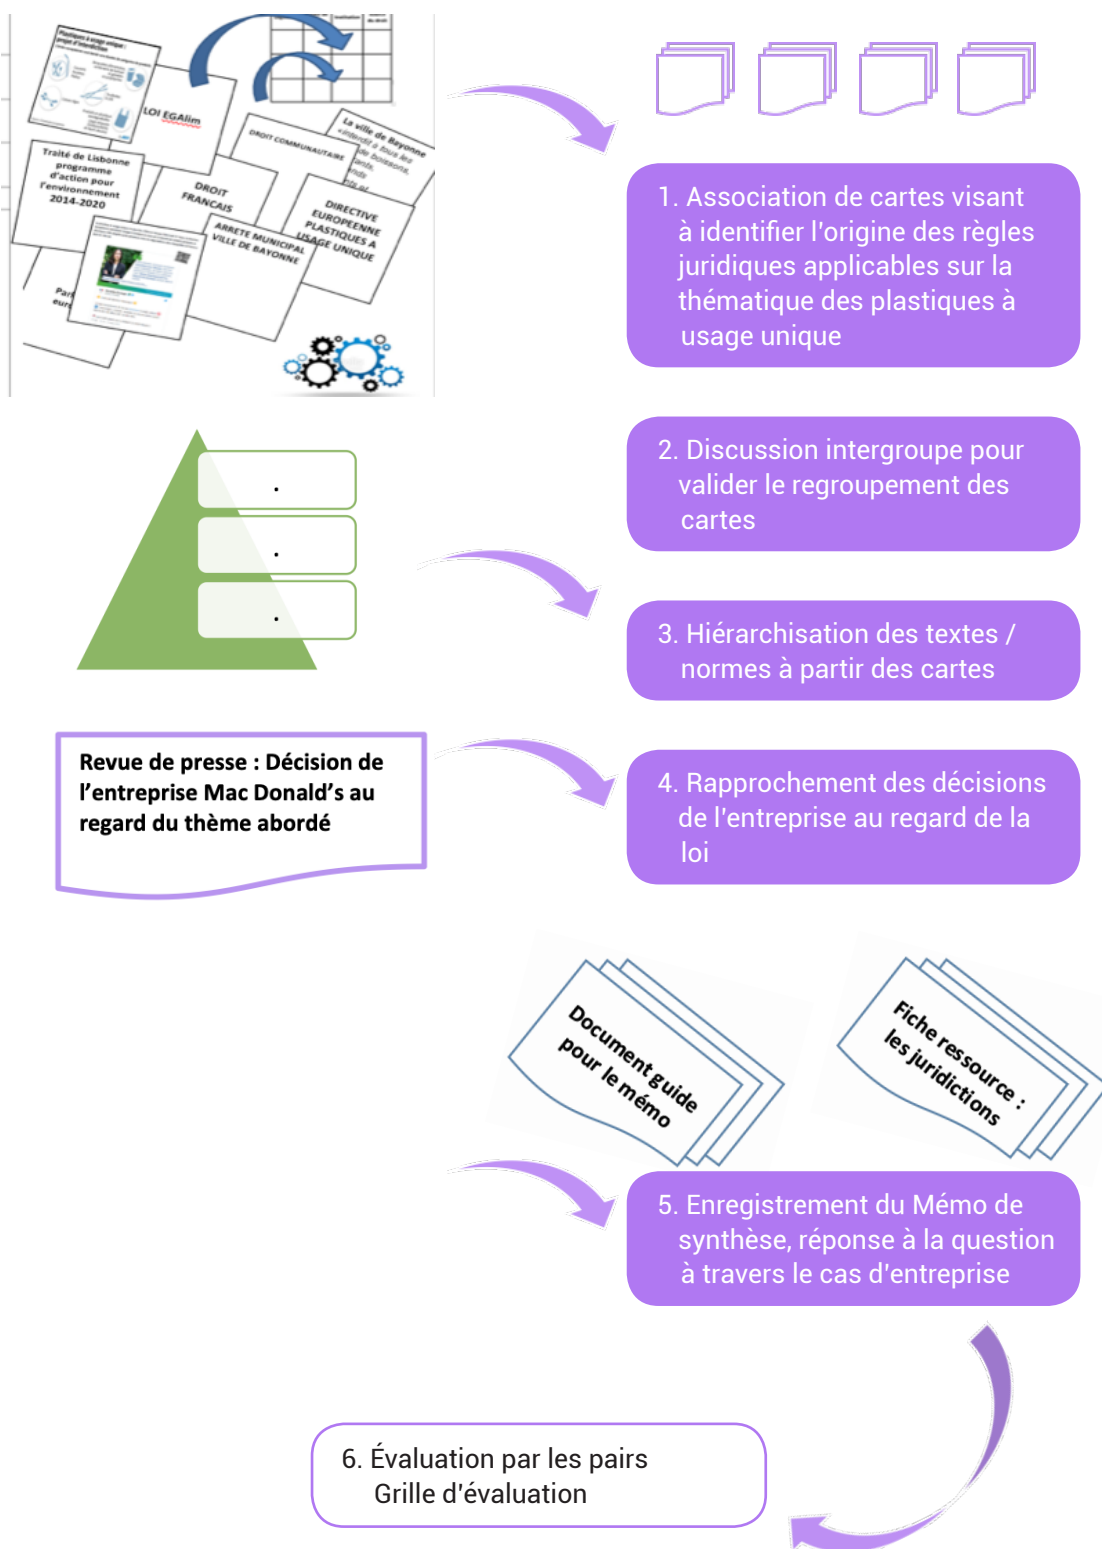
LOI EGAlim

Traité de Lisbonne programme d'action pour l'environnement 2014-2020

DROIT COMMUNAUTAIRE

La ville de Bayonne

DROIT FRANCAIS

DIRECTIVE EUROPEENNE PLASTIQUES A USAGE UNIQUE

ARRETE MUNICIPAL VILLE DE BAYONNE

1. Association de cartes visant à identifier l'origine des règles juridiques applicables sur la thématique des plastiques à usage unique

2. Discussion intergroupe pour valider le regroupement des cartes

3. Hiérarchisation des textes / normes à partir des cartes

Revue de presse : Décision de l'entreprise Mac Donald's au regard du thème abordé

4. Rapprochement des décisions de l'entreprise au regard de la loi

Document guide pour le mémo

Fiche ressource : les juridictions

5. Enregistrement du Mémo de synthèse, réponse à la question à travers le cas d'entreprise

6. Évaluation par les pairs
Grille d'évaluation